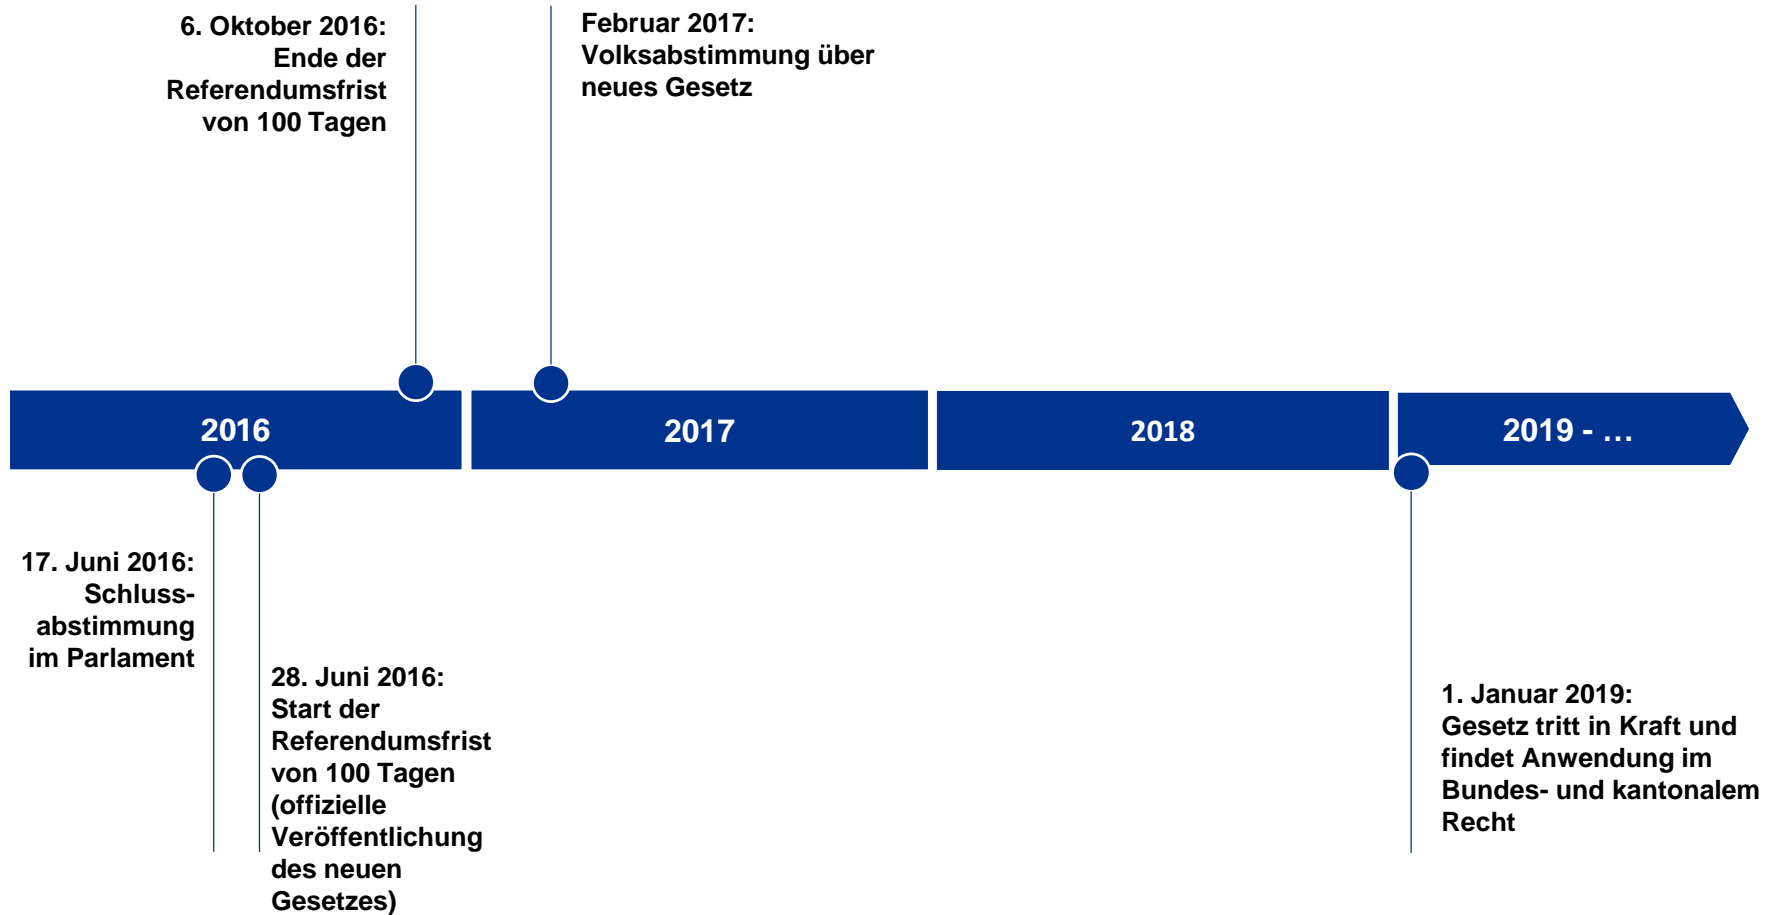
6. Oktober 2016:
Ende der Referendumsfrist von 100 Tagen

Februar 2017:
Volksabstimmung über neues Gesetz

2016

2017

2018

2019 - …

17. Juni 2016:
Schlussabstimmung im Parlament

28. Juni 2016:
Start der Referendumsfrist von 100 Tagen (offizielle Veröffentlichung des neuen Gesetzes)

1. Januar 2019:
Gesetz tritt in Kraft und findet Anwendung im Bundes- und kantonalem Recht